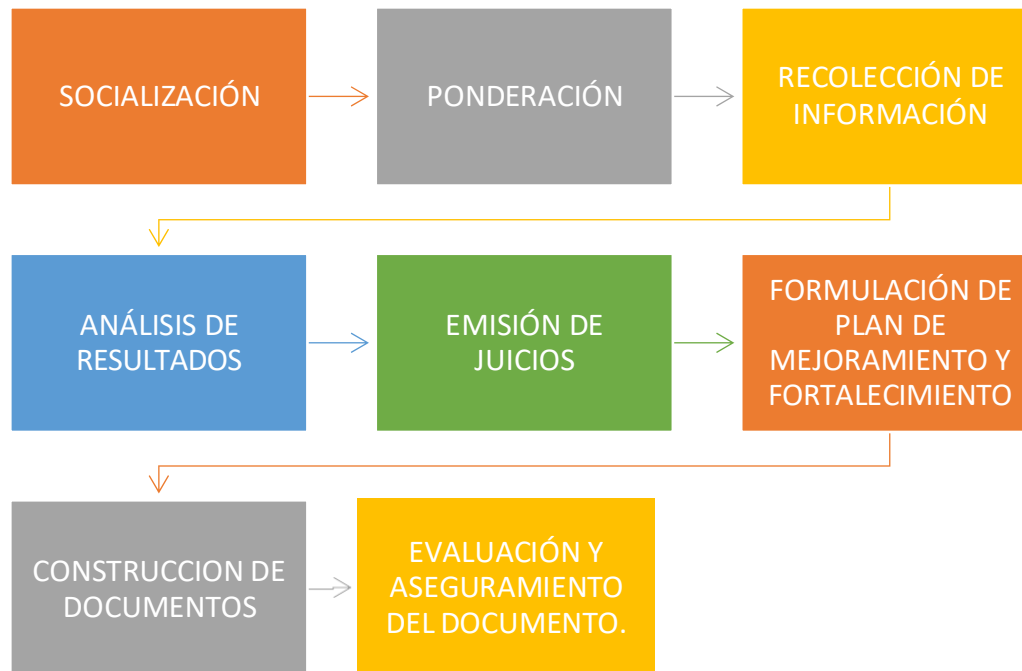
SOCIALIZACIÓN

PONDERACIÓN

RECOLECCIÓN DE INFORMACIÓN

ANÁLISIS DE RESULTADOS

EMISIÓN DE JUICIOS

FORMULACIÓN DE PLAN DE MEJORAMIENTO Y FORTALECIMIENTO

CONSTRUCCION DE DOCUMENTOS

EVALUACIÓN Y ASEGURAMIENTO DEL DOCUMENTO.